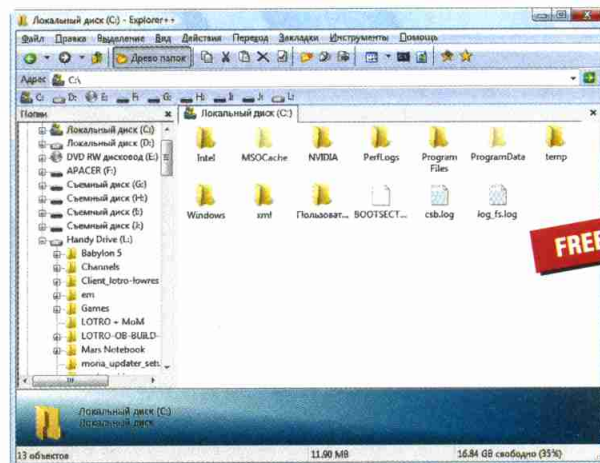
Локальный диск (C:) - Explorer++

Файл Правка Выделение Вид Действия Переход Закладки Инструменты Помощь

Древо папок

Адрес C:\

C: D: E: F: G: H: I: J: L:

Папки

Локальный диск (C:)
Локальный диск (D:)
DVD RW дисковод (E:)
APACER (F:)
Съемный диск (G:)
Съемный диск (H:)
Съемный диск (I:)
Съемный диск (J:)
Handy Drive (L:)
Babylon 5
Channels
Client_lotro-lowres
em
Games
LOTRO + MoM
LOTRO-OB-BUILD-
Mars Notebook
moria_updater_setu

Локальный диск (C:)

Intel
MSOCache
NVIDIA
PerfLogs
Program Files
ProgramData
temp
Windows
xml
Пользоват...
BOOTSECT...
csb.log
log_fs.log

FREE

Локальный диск (C:)
Локальный диск

13 объектов
11.90 MB
16.84 GB свободно (35%)